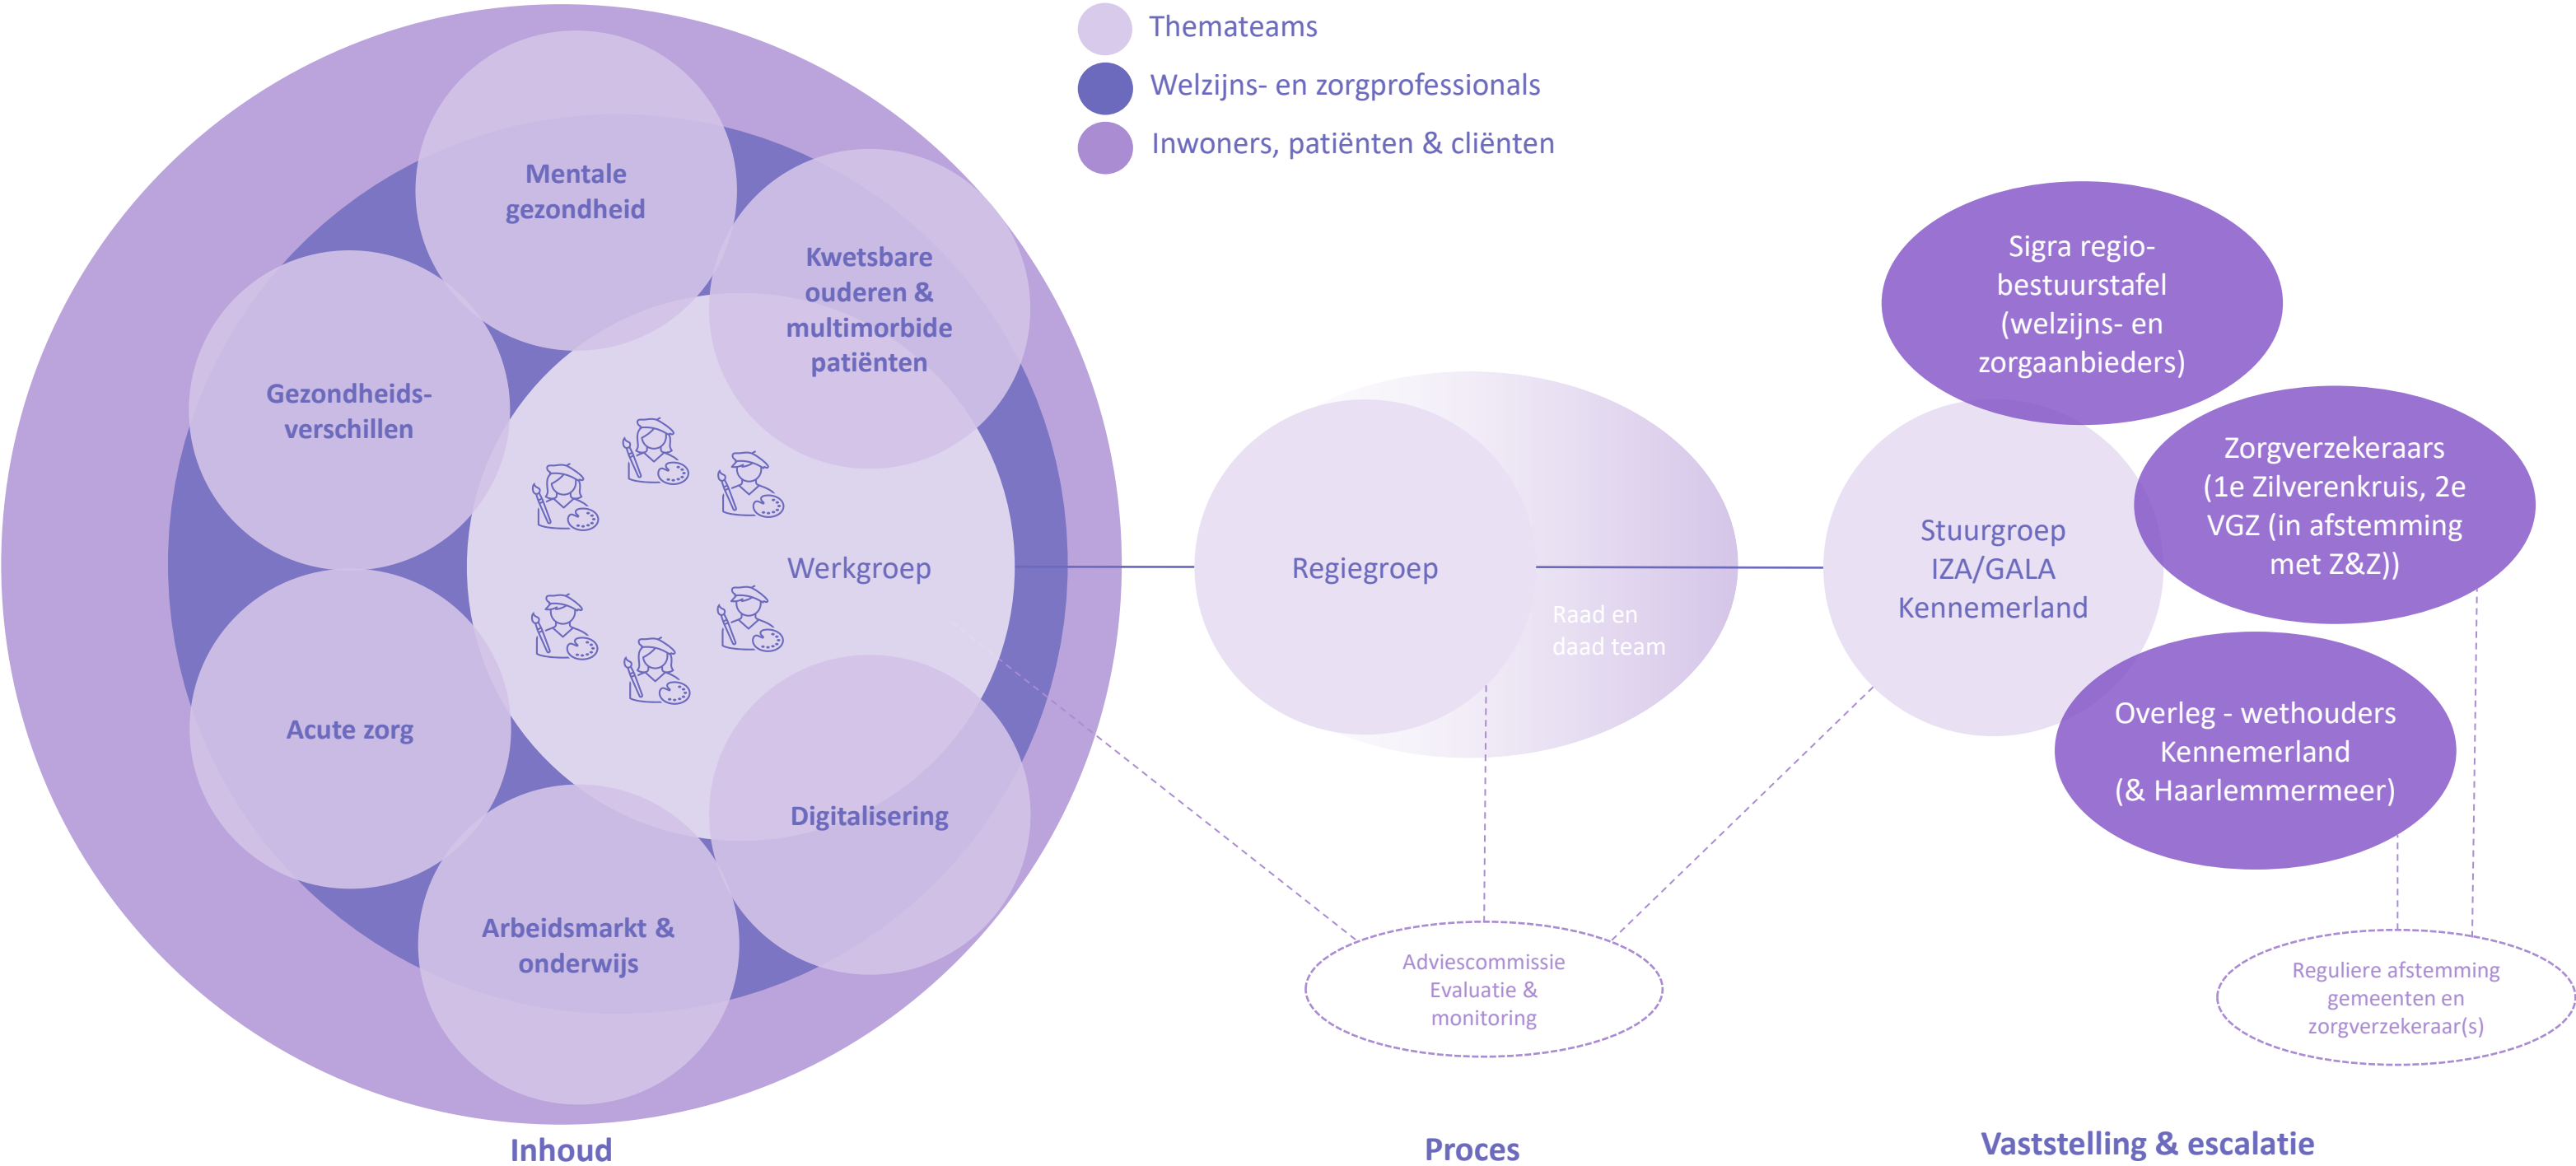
Thematteams
Welzijns- en zorgprofessionals
Inwoners, patiënten & cliënten

Mentale gezondheid

Kwetsbare ouderen & multimorbide patiënten

Gezondheids-verschillen

Werkgroep

Acute zorg

Digitalisering

Arbeidsmarkt & onderwijs

Regiegroep

Raad en daad team

Stuurgroep IZA/GALA Kennemerland

Sigra regio-bestuurstafel (welzijns- en zorgaanbieders)

Zorgverzekeraars (1e Zilverenkruis, 2e VGZ (in afstemming met Z&Z))

Overleg - wethouders Kennemerland (& Haarlemmermeer)

Adviescommissie Evaluatie & monitoring

Reguliere afstemming gemeenten en zorgverzekeraar(s)

Inhoud

Proces

Vaststelling & escalatie